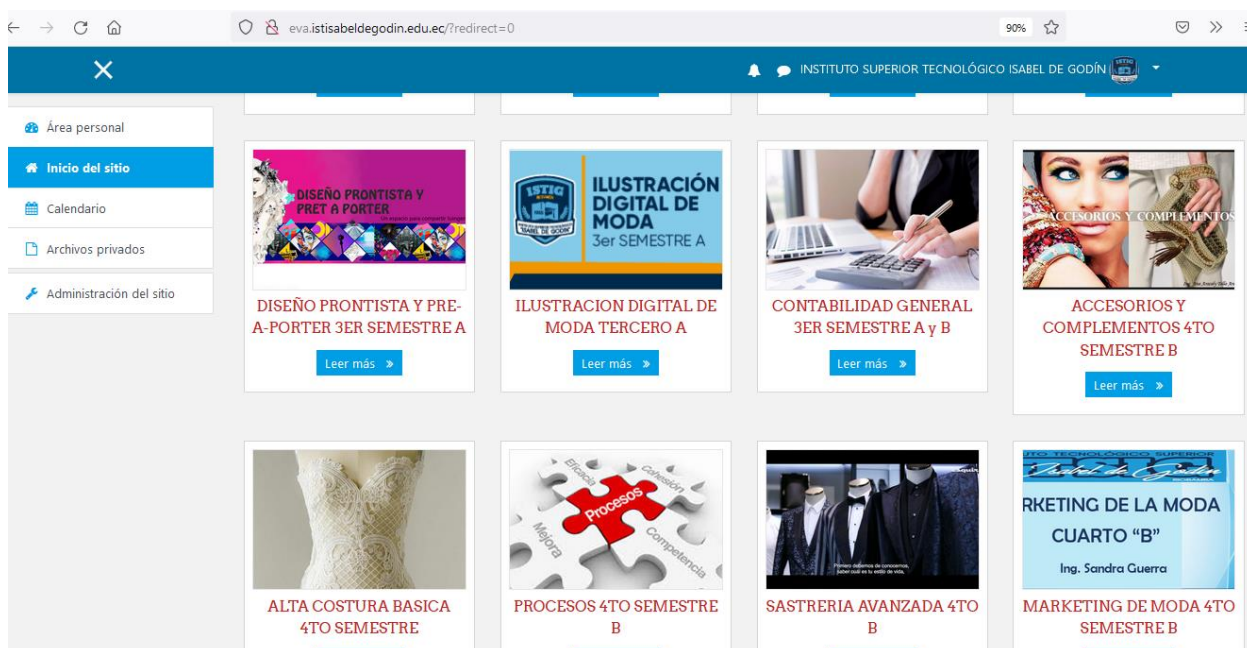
eva.istisabeldegodin.edu.ec/?redirect=0

90%

INSTITUTO SUPERIOR TECNOLÓGICO ISABEL DE GODÍN

Área personal

Inicio del sitio

Calendario

Archivos privados

Administración del sitio

DISEÑO PRONTISTA Y PRET A PORTER

DISEÑO PRONTISTA Y PRE-A-PORTER 3ER SEMESTRE A

Leer más »

ISTIG

ILUSTRACIÓN DIGITAL DE MODA 3er SEMESTRE A

ILUSTRACION DIGITAL DE MODA TERCERO A

Leer más »

CONTABILIDAD GENERAL 3ER SEMESTRE A y B

Leer más »

ACCESORIOS Y COMPLEMENTOS

ACCESORIOS Y COMPLEMENTOS 4TO SEMESTRE B

Leer más »

ALTA COSTURA BASICA 4TO SEMESTRE

Eficacia Cohesión Procesos Mejora Competencia

PROCESOS 4TO SEMESTRE B

SASTRERIA AVANZADA 4TO B

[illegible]UTO TECNOLÓGICO SUPERIOR

RKETING DE LA MODA CUARTO "B"

Ing. Sandra Guerra

MARKETING DE MODA 4TO SEMESTRE B